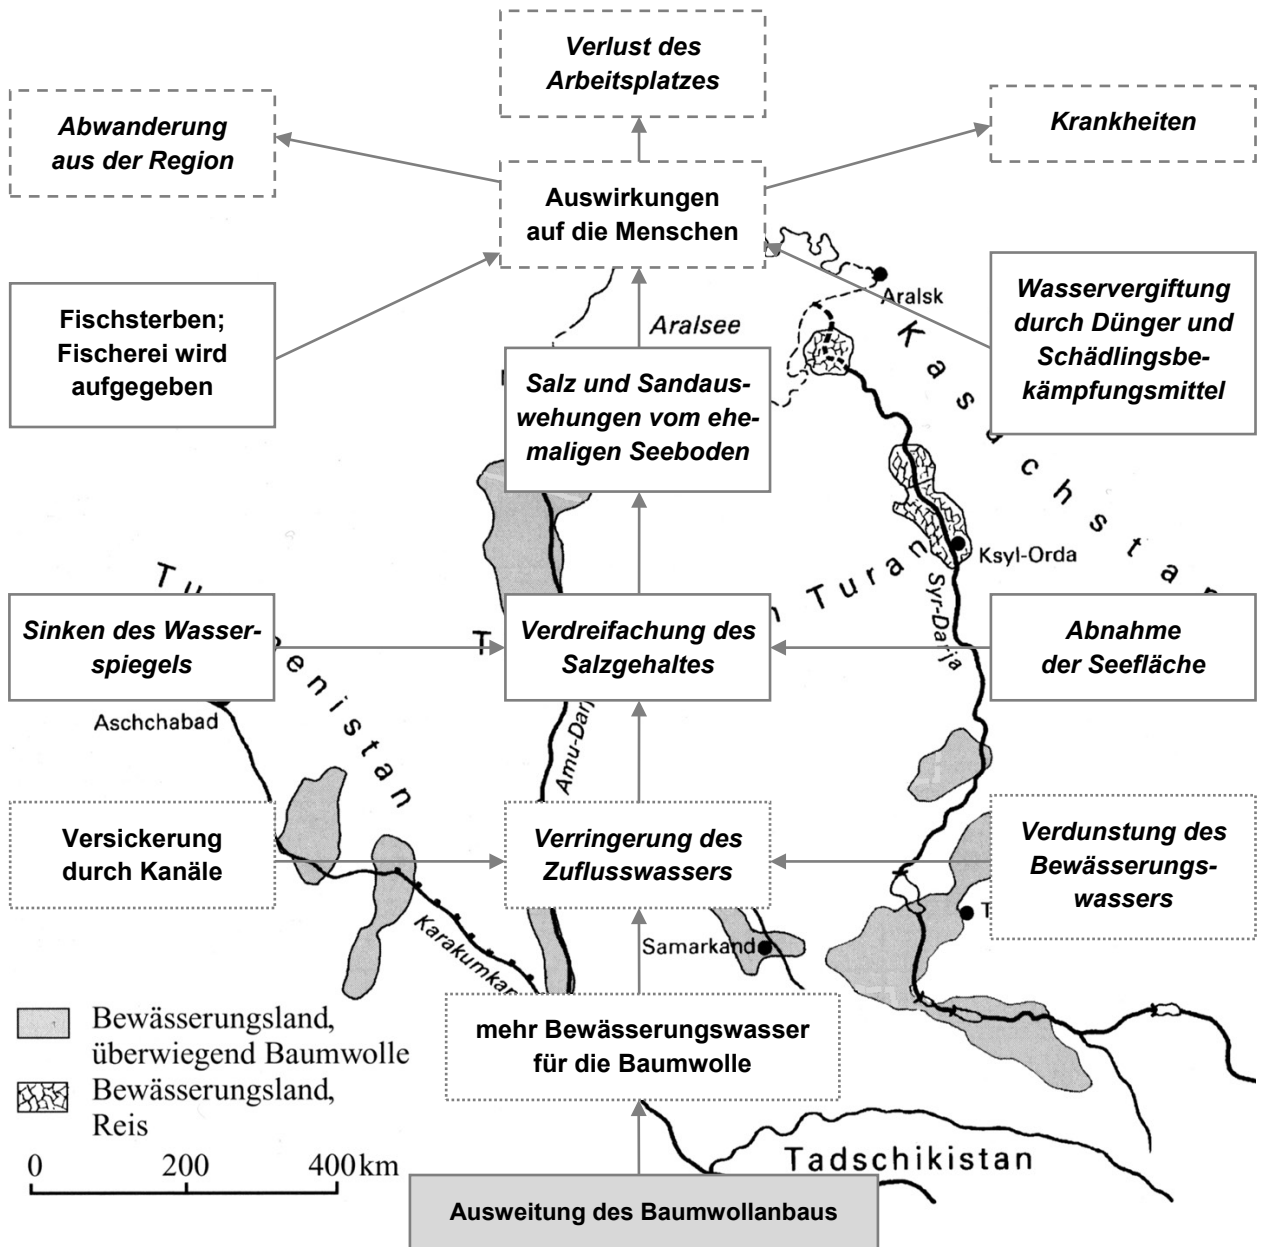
Verlust des Arbeitsplatzes

Abwanderung aus der Region

Krankheiten

Auswirkungen auf die Menschen

Aralsk

Wasservergiftung durch Dünger und Schädlingsbekämpfungsmittel

Fischsterben; Fischerei wird aufgegeben

Aralsee

Kasachstan

Salz und Sandauswehungen vom ehemaligen Seeboden

Ksyl-Orda

Tu

T

n Turan

Syr-Darja

Sinken des Wasserspiegels

Verdreifachung des Salzgehaltes

Abnahme der Seefläche

enistan

Aschchabad

Amu-Darj

Versickerung durch Kanäle

Verringerung des Zuflusswassers

Verdunstung des Bewässerungswassers

T

Karakumkan

Samarkand

Bewässerungsland, überwiegend Baumwolle

Bewässerungsland, Reis

mehr Bewässerungswasser für die Baumwolle

0 200 400 km

Tadschikistan

Ausweitung des Baumwollanbaus